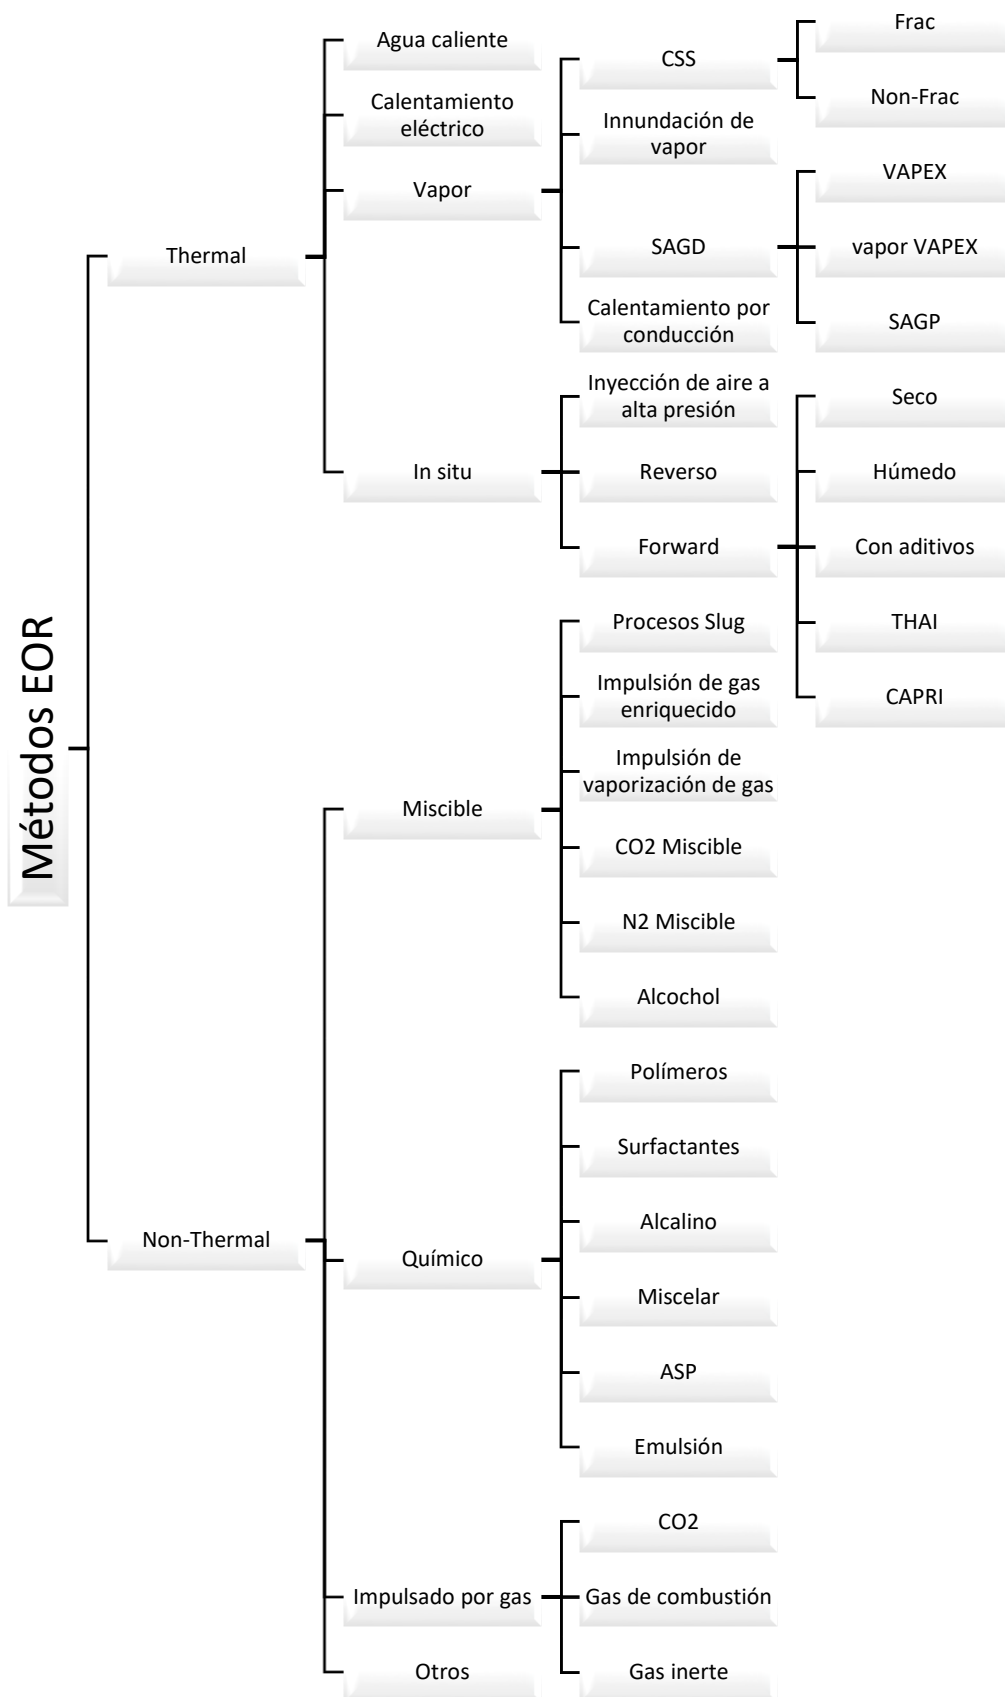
Métodos EOR

Thermal

Agua caliente

Calentamiento eléctrico

Vapor

CSS

Frac

Non-Frac

Innundación de vapor

SAGD

VAPEX

vapor VAPEX

SAGP

Calentamiento por conducción

In situ

Inyección de aire a alta presión

Reverso

Forward

Seco

Húmedo

Con aditivos

THAI

CAPRI

Non-Thermal

Miscible

Procesos Slug

Impulsión de gas enriquecido

Impulsión de vaporización de gas

$CO_2$ Miscible

$N_2$ Miscible

Alcochol

Químico

Polímeros

Surfactantes

Alcalino

Miscelar

ASP

Emulsión

Impulsado por gas

$CO_2$

Gas de combustión

Gas inerte

Otros